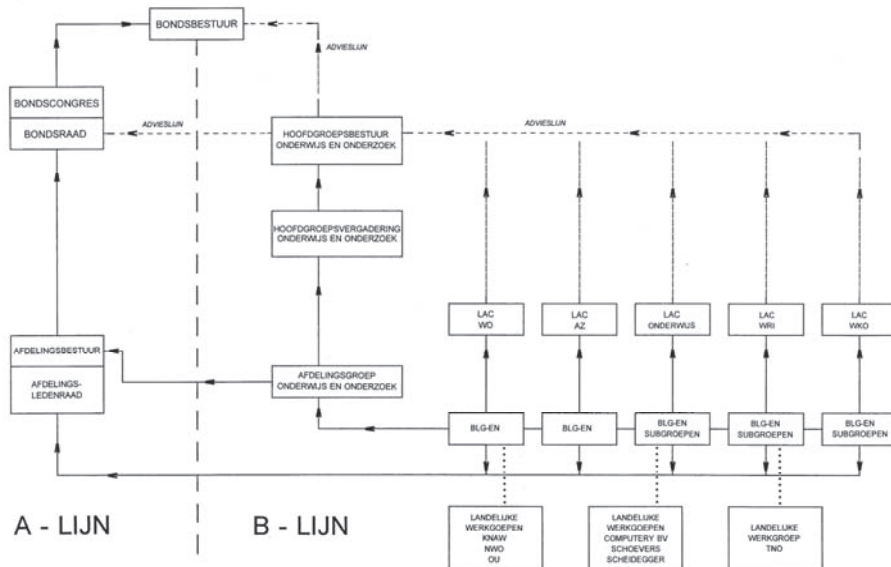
BONDSBESTUUR

ADVIESLIJN

BONDSCONGRES

BONDSRAAD

ADVIESLIJN

HOOFDGROEPSBESTUUR ONDERWIJS EN ONDERZOEK

ADVIESLIJN

HOOFDGROEPSVERGADERING ONDERWIJS EN ONDERZOEK

LAC WO

LAC AZ

LAC ONDERWIJS

LAC WRI

LAC WKO

AFDELINGSBESTUUR

AFDELINGS-LEDENRAAD

AFDELINGSGROEP ONDERWIJS EN ONDERZOEK

BLG-EN

BLG-EN

BLG-EN SUBGROEPEN

BLG-EN SUBGROEPEN

BLG-EN SUBGROEPEN

A - LIJN

B - LIJN

LANDELIJKE WERKGROEPEN KNAW NWO OU

LANDELIJKE WERKGROEPEN COMPUTERY BV SCHOEVERS SCHEIDEGGER

LANDELIJKE WERKGROEP TNO